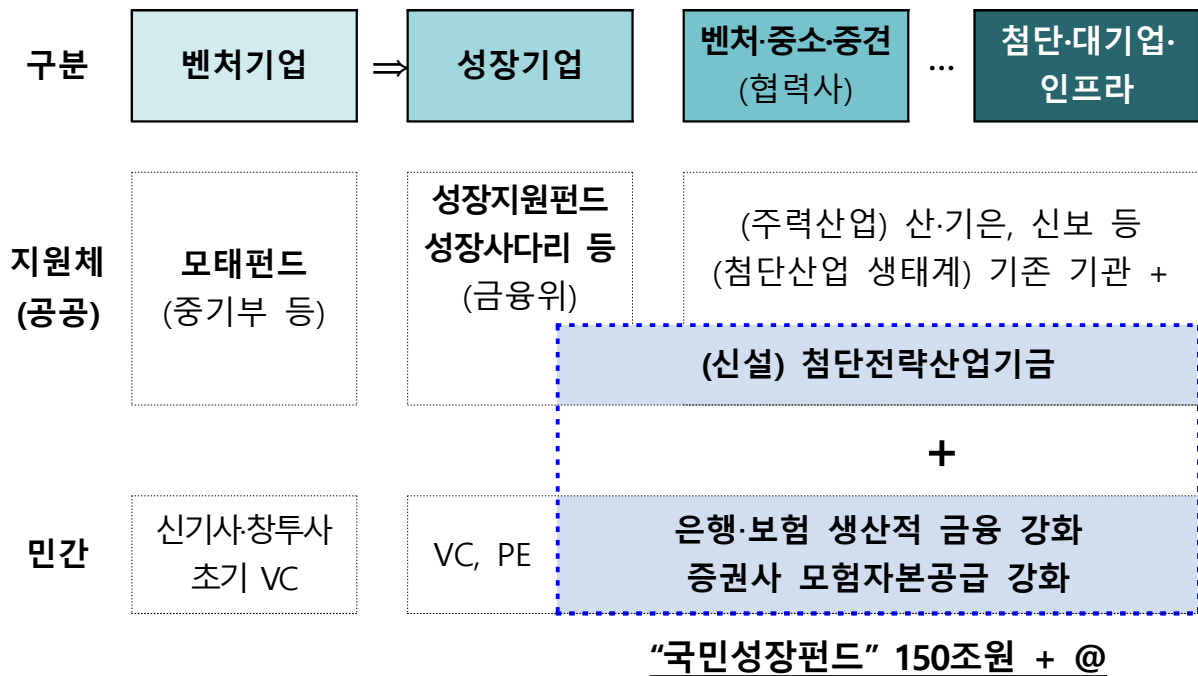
| 구분 | 벤처기업 ⇒ | 성장기업 | 벤처·중소·중견 (협력사) … | 첨단·대기업·인프라 |
|---|---|---|---|---|
| 지원체 (공공) | 모태펀드 (중기부 등) | 성장지원펀드 성장사다리 등 (금융위) | (주력산업) 산·기은, 신보 등 (첨단산업 생태계) 기존 기관 + | |
| | | | (신설) 첨단전략산업기금 | |
| | | | + | |
| 민간 | 신기사·창투사 초기 VC | VC, PE | 은행·보험 생산적 금융 강화 증권사 모험자본공급 강화 | |

"국민성장펀드" 150조원 + @